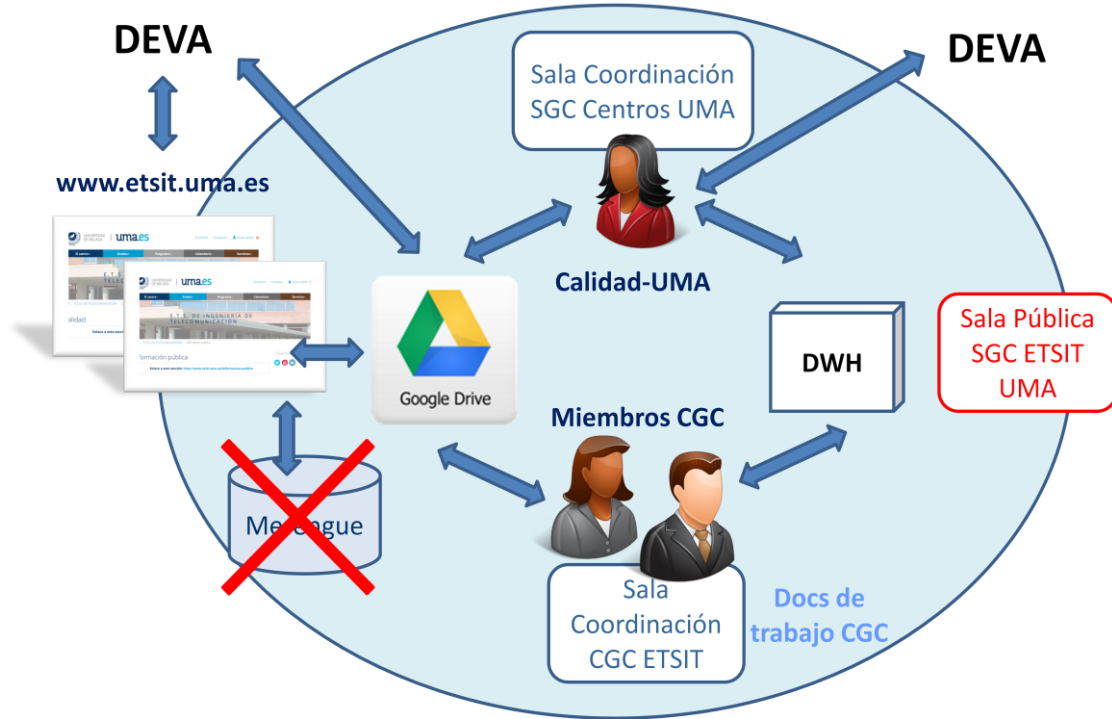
DEVA

DEVA

Sala Coordinación SGC Centros UMA

www.etsit.uma.es

uma.es

uma.es

E.T.S. DE INGENIERÍA DE TELECOMUNICACIÓN

alidad

Información pública

Calidad-UMA

Google Drive

DWH

Sala Pública SGC ETSIT UMA

Miembros CGC

Me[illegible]gue

Sala Coordinación CGC ETSIT

Docs de trabajo CGC